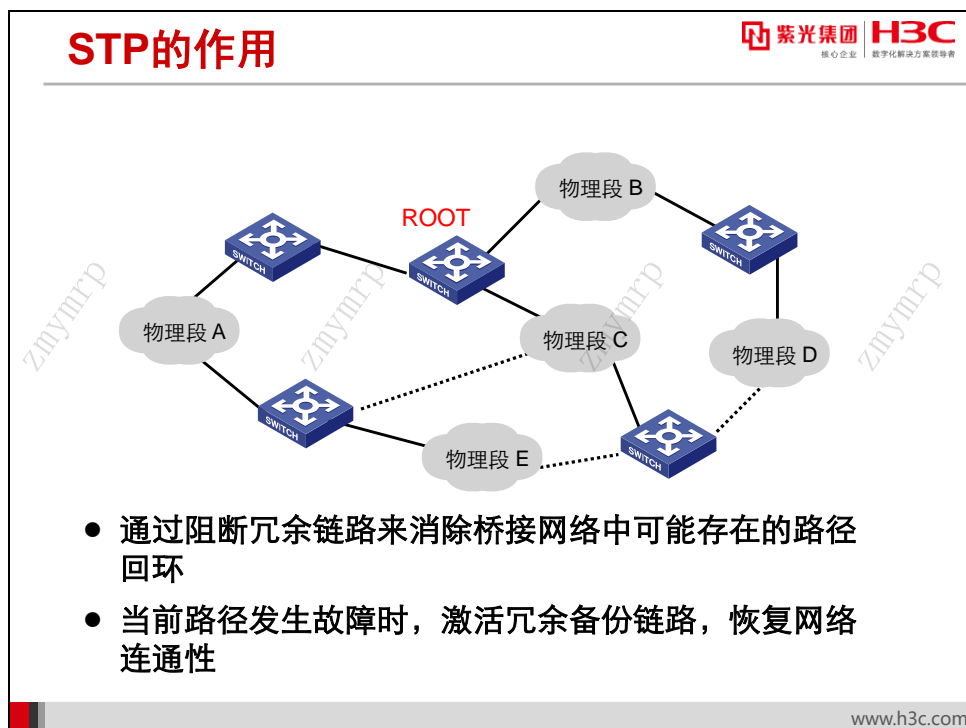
STP的作用

紫光集团 核心企业 H3C 数字化解决方案领导者

物理段 B

ROOT

SWITCH

SWITCH

SWITCH

物理段 A

物理段 C

物理段 D

SWITCH

SWITCH

物理段 E

zmymrp

zmymrp

zmymrp

zmymrp

● 通过阻断冗余链路来消除桥接网络中可能存在的路径回环

● 当前路径发生故障时，激活冗余备份链路，恢复网络连通性

www.h3c.com